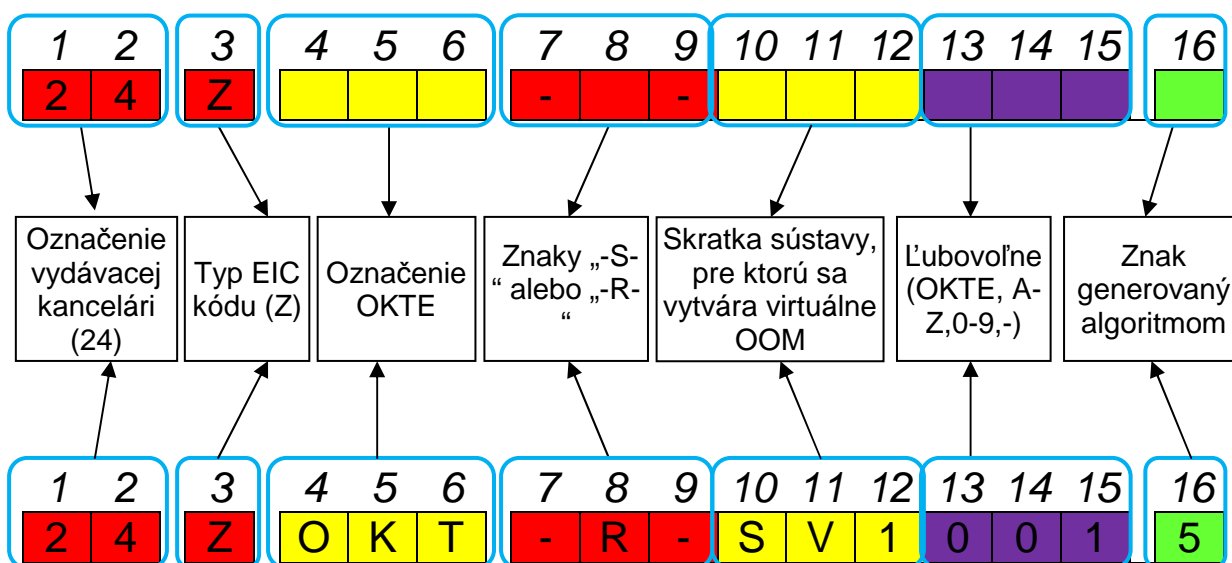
| 1 | 2 | 3 | 4 | 5 | 6 | 7 | 8 | 9 | 10 | 11 | 12 | 13 | 14 | 15 | 16 |
|---|---|---|---|---|---|---|---|---|---|---|---|---|---|---|---|
| 2 | 4 | Z | | | | - | | - | | | | | | | |

Označenie vydávacej kancelári (24)

Typ EIC kódu (Z)

Označenie OKTE

Znaky „-S-“ alebo „-R-“

Skratka sústavy, pre ktorú sa vytvára virtuálne OOM

Ľubovoľne (OKTE, A-Z,0-9,-)

Znak generovaný algoritmom

| 1 | 2 | 3 | 4 | 5 | 6 | 7 | 8 | 9 | 10 | 11 | 12 | 13 | 14 | 15 | 16 |
|---|---|---|---|---|---|---|---|---|---|---|---|---|---|---|---|
| 2 | 4 | Z | O | K | T | - | R | - | S | V | 1 | 0 | 0 | 1 | 5 |